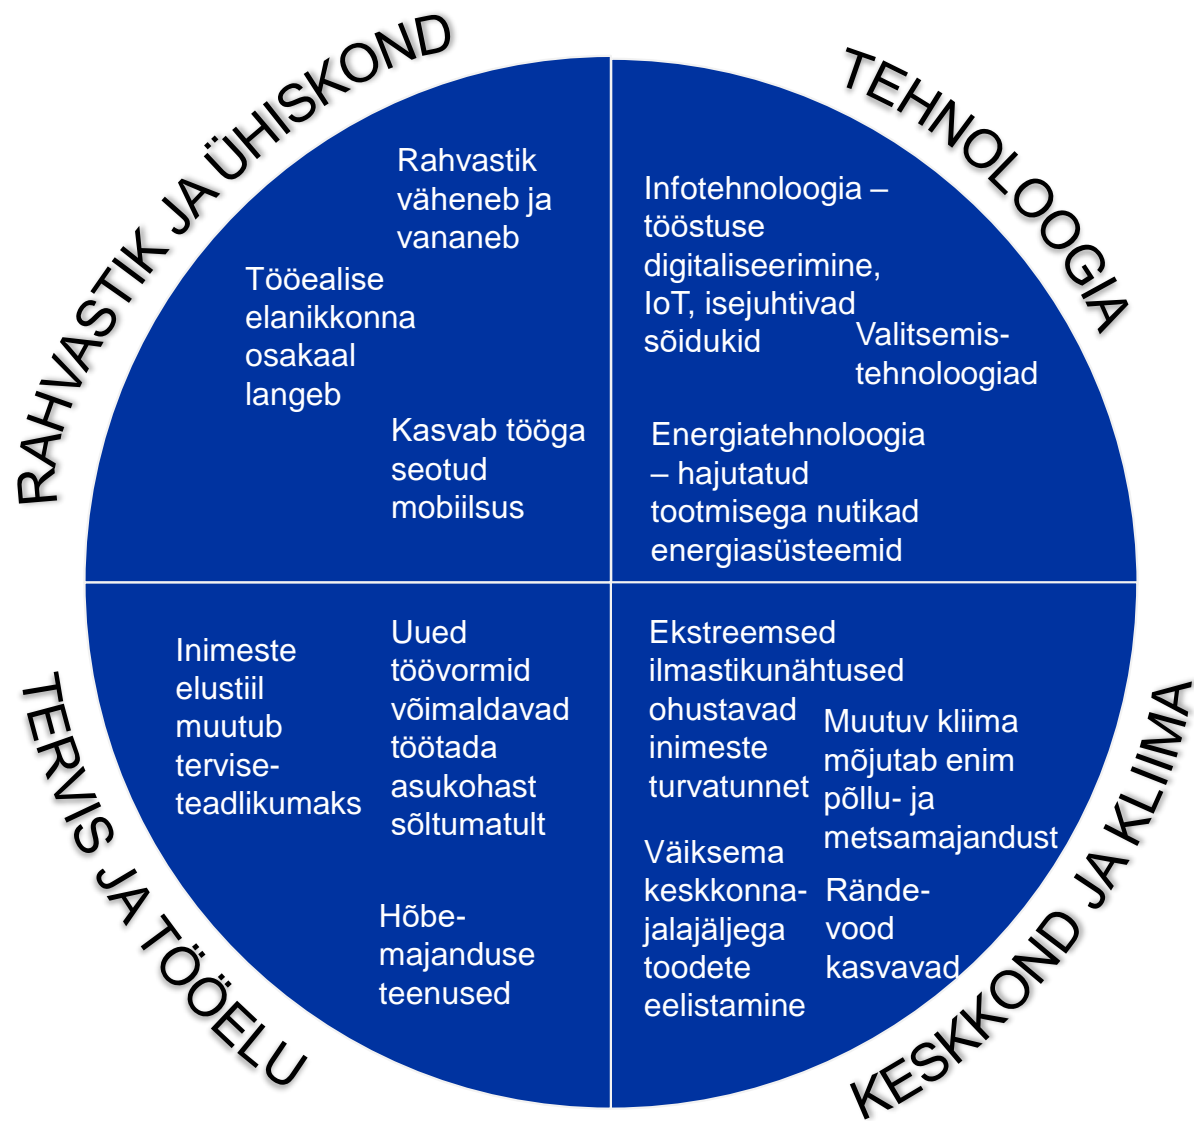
RAHVASTIK JA ÜHISKOND

Rahvastik väheneb ja vananeb

Tööealise elanikkonna osakaal langeb

Kasvab tööga seotud mobiilsus

TEHNOLOOGIA

Infotehnoloogia – tööstuse digitaliseerimine, IoT, isejuhtivad sõidukid

Valitsemistehnoloogiad

Energiatehnoloogia – hajutatud tootmisega nutikad energiasüsteemid

TERVIS JA TÖÖELU

Inimeste elustiil muutub terviseteadlikumaks

Uued töövormid võimaldavad töötada asukohast sõltumatult

Hõbemajanduse teenused

KESKKOND JA KLIIMA

Ekstreemsed ilmastikunähtused ohustavad inimeste turvatunnet

Muutuv kliima mõjutab enim põllu- ja metsamajandust

Väiksema keskkonnajalajäljega toodete eelistamine

Rändevood kasvavad